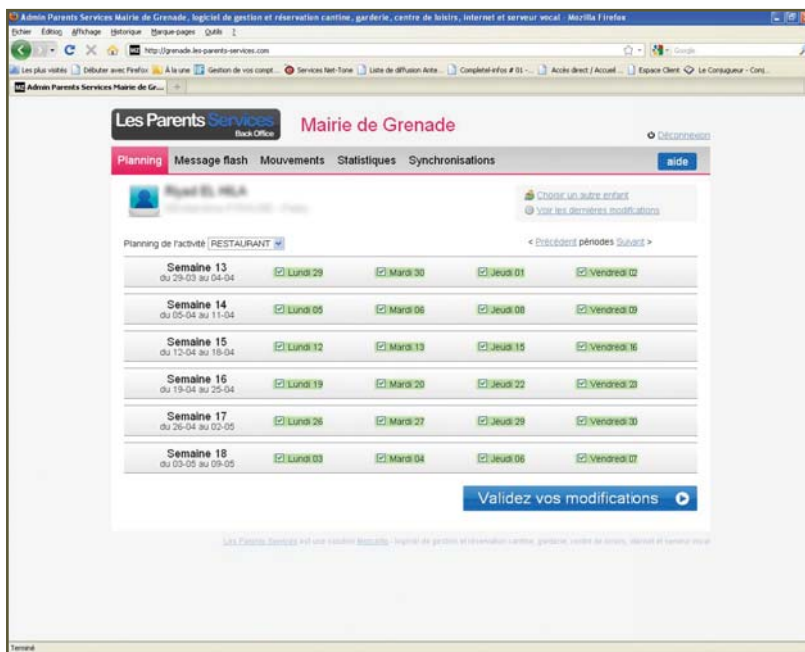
Admin Parents Services Mairie de Grenade, logiciel de gestion et réservation cantine, garderie, centre de loisirs, internet et serveur vocal - Mozilla Firefox

Fichier Édition Affichage Historique Marque-pages Outils ?

http://grenade.les-parents-services.com

Google

Les plus visités Débuter avec Firefox À la une Gestion de vos compt... Services Net-Tone Liste de diffusion Ante... Completel-infos # 01 -... Accès direct / Accueil ... Espace Client Le Conjugueur - Conj...

Admin Parents Services Mairie de Gr...

Les Parents Services Back Office

Mairie de Grenade

Déconnexion

Planning Message flash Mouvements Statistiques Synchronisations aide

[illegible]

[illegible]

Choisir un autre enfant

Voir les dernières modifications

Planning de l'activité RESTAURANT

< Précédent périodes Suivant >

| | | | | |
|---|---|---|---|---|
| Semaine 13 du 29-03 au 04-04 | Lundi 29 | Mardi 30 | Jeudi 01 | Vendredi 02 |
| Semaine 14 du 05-04 au 11-04 | Lundi 05 | Mardi 06 | Jeudi 08 | Vendredi 09 |
| Semaine 15 du 12-04 au 18-04 | Lundi 12 | Mardi 13 | Jeudi 15 | Vendredi 16 |
| Semaine 16 du 19-04 au 25-04 | Lundi 19 | Mardi 20 | Jeudi 22 | Vendredi 23 |
| Semaine 17 du 26-04 au 02-05 | Lundi 26 | Mardi 27 | Jeudi 29 | Vendredi 30 |
| Semaine 18 du 03-05 au 09-05 | Lundi 03 | Mardi 04 | Jeudi 06 | Vendredi 07 |

Validez vos modifications

Les Parents Services est une solution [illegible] - logiciel de gestion et réservation cantine, garderie, centre de loisirs, internet et serveur vocal

Terminé